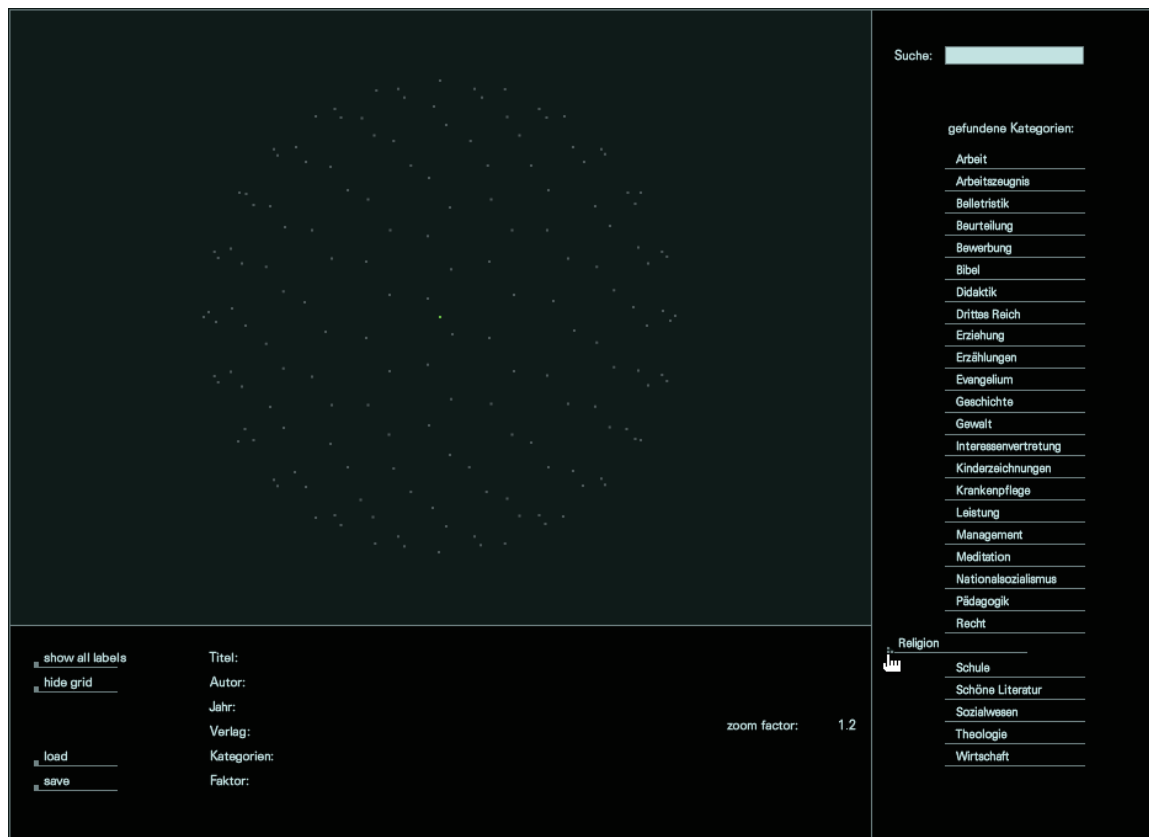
Suche:

gefundene Kategorien:

Arbeit
Arbeitszeugnis
Belletristik
Beurteilung
Bewerbung
Bibel
Didaktik
Drittes Reich
Erziehung
Erzählungen
Evangelium
Geschichte
Gewalt
Interessenvertretung
Kinderzeichnungen
Krankenpflege
Leistung
Management
Meditation
Nationalsozialismus
Pädagogik
Recht
Religion
Schule
Schöne Literatur
Sozialwesen
Theologie
Wirtschaft

show all labels
hide grid

load
save

Titel:
Autor:
Jahr:
Verlag:
Kategorien:
Faktor:

zoom factor: 1.2